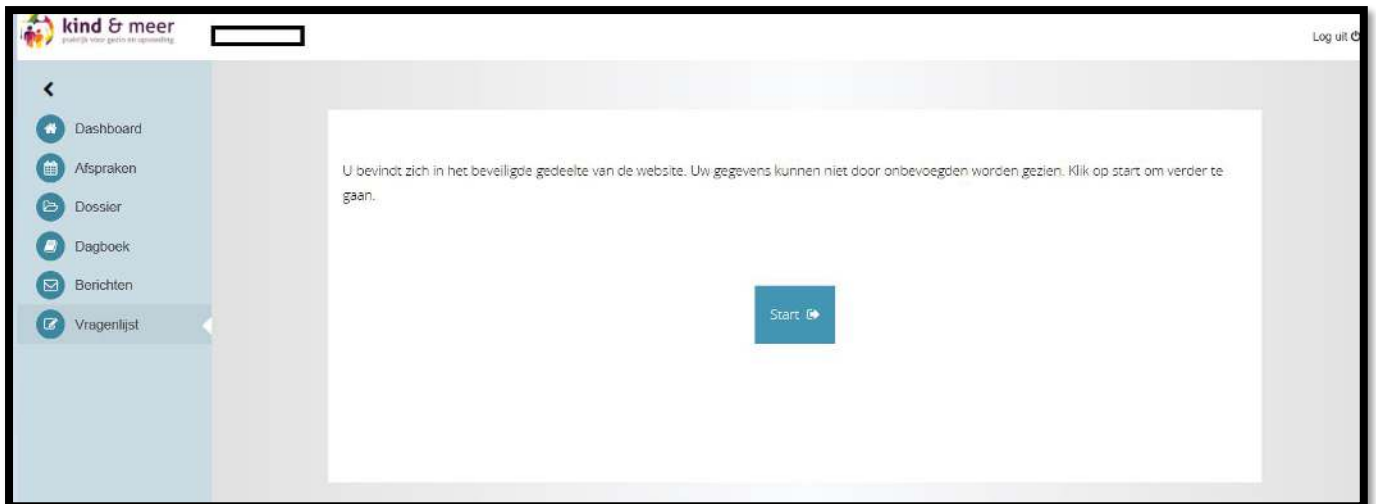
kind & meer
praktijk voor gezin en opvoeding

Log uit

Dashboard
Afspraken
Dossier
Dagboek
Berichten
Vragenlijst

U bevindt zich in het beveiligde gedeelte van de website. Uw gegevens kunnen niet door onbevoegden worden gezien. Klik op start om verder te gaan.

Start